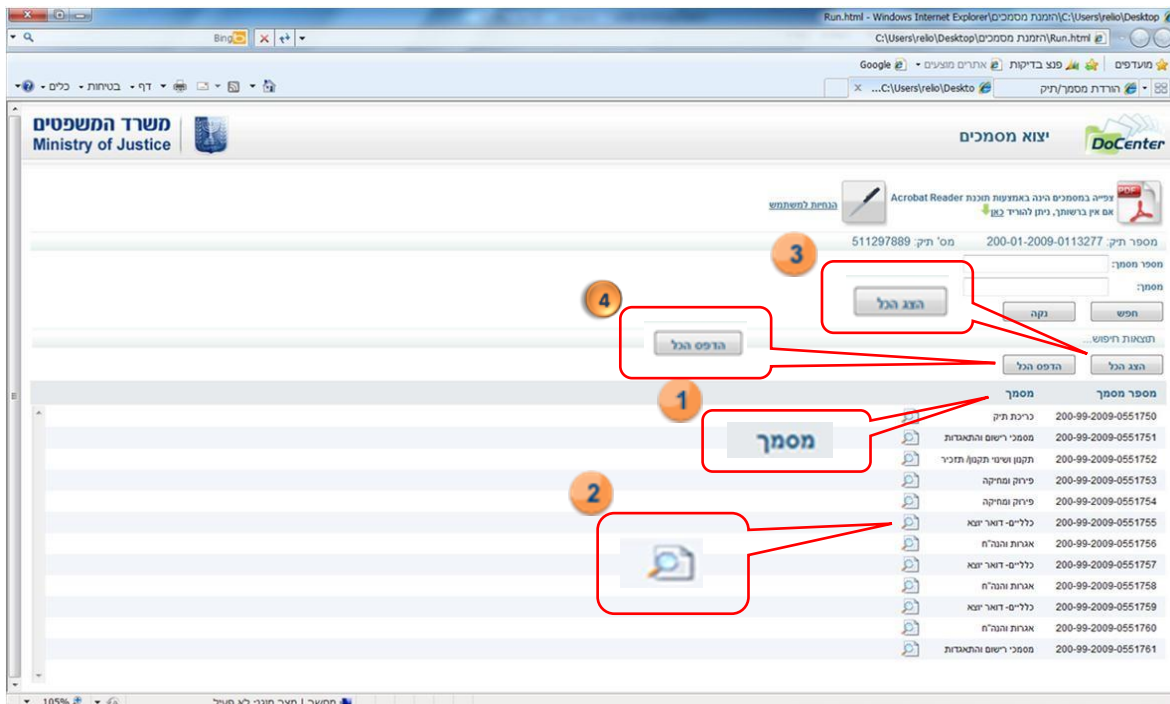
Run.html - Windows Internet Explorer\הזמנת מסמכים\C:\Users\relio\Desktop

C:\Users\relio\Desktop\הזמנת מסמכים\Run.html

Bing

מועדפים | פנצ בדיקות | אתרים מוצעים | Google

הורדת מסמך/תיק | C:\Users\relio\Deskto...

דף • בטיחות • כלים •

משרד המשפטים
Ministry of Justice

יצוא מסמכים

DoCenter

צפייה במסמכים הינה באמצעות תוכנת Acrobat Reader
אם אין ברשותך, ניתן להוריד כאן

הנחיות למשתמש

מספר תיק: 200-01-2009-0113277 מס' תיק: 511297889

מספר מסמך:

מסמך:

חפש | נקה

תוצאות חיפוש...

הצג הכל | הדפס הכל

3

הצג הכל

4

הדפס הכל

1

מסמך

2

| מספר מסמך | מסמך |
|---|---|
| 200-99-2009-0551750 | כריכת תיק |
| 200-99-2009-0551751 | מסמכי רישום והתאגדות |
| 200-99-2009-0551752 | תקנון ושינוי תקנון/ תזכיר |
| 200-99-2009-0551753 | פירוק ומחיקה |
| 200-99-2009-0551754 | פירוק ומחיקה |
| 200-99-2009-0551755 | כלליים- דואר יוצא |
| 200-99-2009-0551756 | אגרות והנה"ח |
| 200-99-2009-0551757 | כלליים- דואר יוצא |
| 200-99-2009-0551758 | אגרות והנה"ח |
| 200-99-2009-0551759 | כלליים- דואר יוצא |
| 200-99-2009-0551760 | אגרות והנה"ח |
| 200-99-2009-0551761 | מסמכי רישום והתאגדות |

105%

מחשב | מצב מוגן: לא פעיל